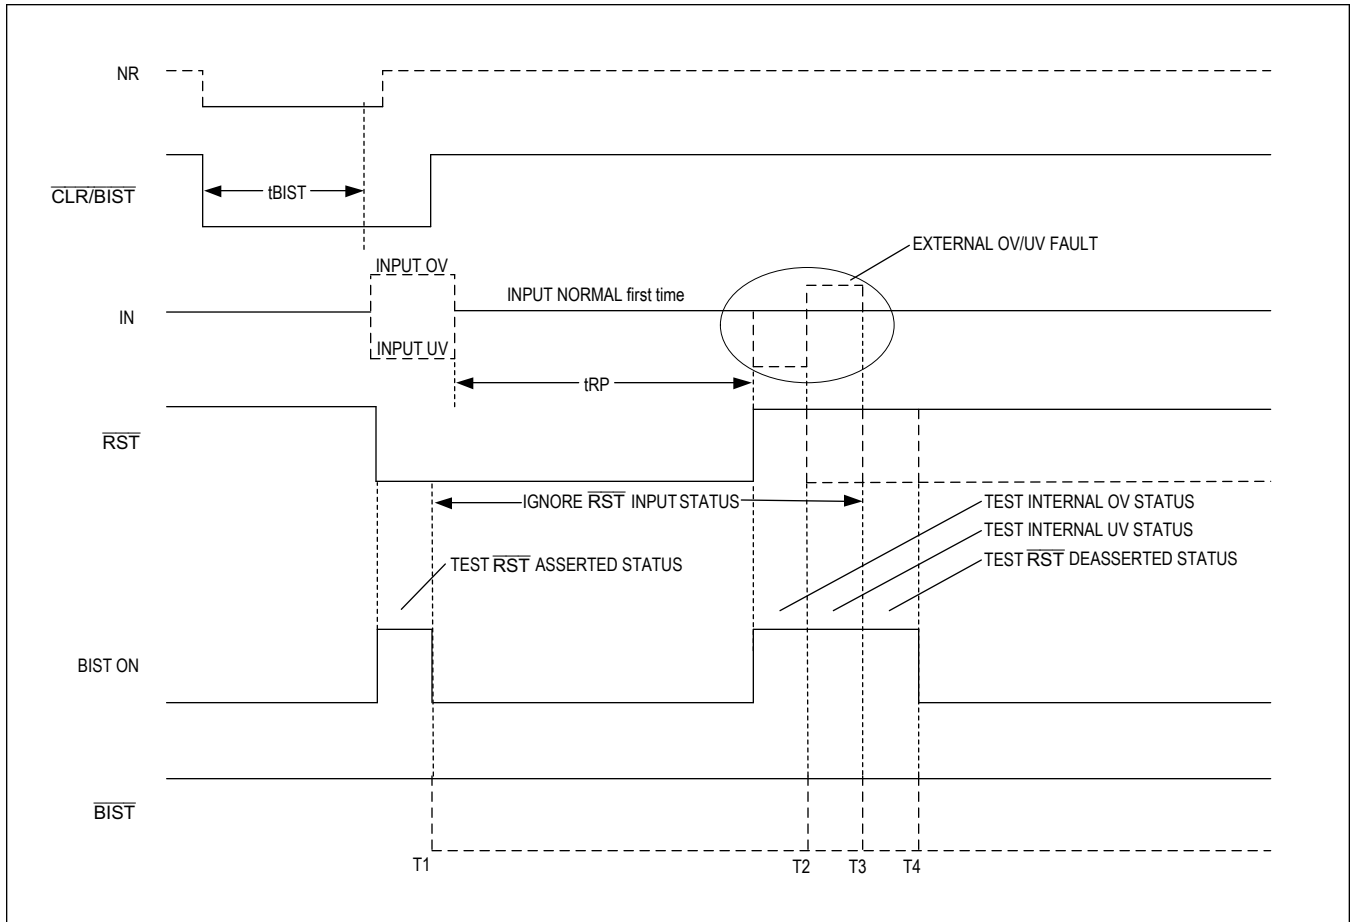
NR

$\overline{CLR/BIST}$

tBIST

EXTERNAL OV/UV FAULT

INPUT OV

IN

INPUT NORMAL first time

INPUT UV

tRP

$\overline{RST}$

IGNORE $\overline{RST}$ INPUT STATUS

TEST INTERNAL OV STATUS

TEST INTERNAL UV STATUS

TEST $\overline{RST}$ ASSERTED STATUS

TEST $\overline{RST}$ DEASSERTED STATUS

BIST ON

$\overline{BIST}$

T1

T2

T3

T4